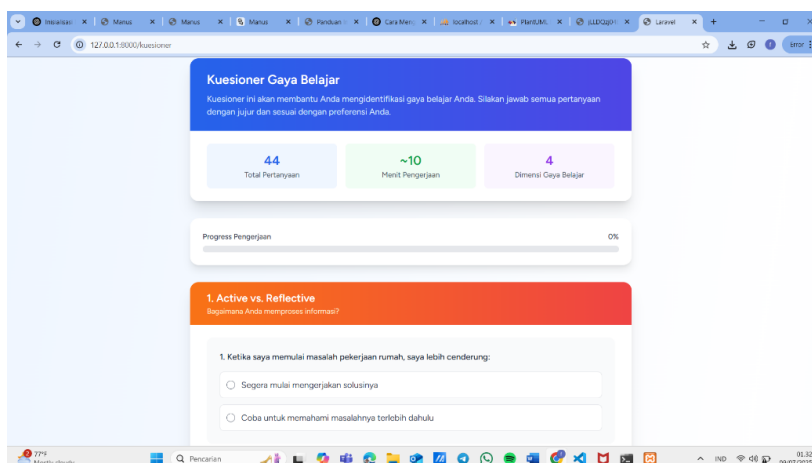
Integrasi | Manus | Manus | Manus | Panduan | Cara Mem | localhost | PlantUML | (LLDQ)(H | Laravel

127.0.0.1:8000/kuesioner

Error

Kuesioner Gaya Belajar

Kuesioner ini akan membantu Anda mengidentifikasi gaya belajar Anda. Silakan jawab semua pertanyaan dengan jujur dan sesuai dengan preferensi Anda.

44
Total Pertanyaan

~10
Menit Pengerjaan

4
Dimensi Gaya Belajar

Progress Pengerjaan
0%

1. Active vs. Reflective
Bagaimana Anda memproses informasi?

1. Ketika saya memulai masalah pekerjaan rumah, saya lebih cenderung:

Segera mulai mengerjakan solusinya

Coba untuk memahami masalahnya terlebih dahulu

77°F
Mostly cloudy

Pencarian

IND

01.32